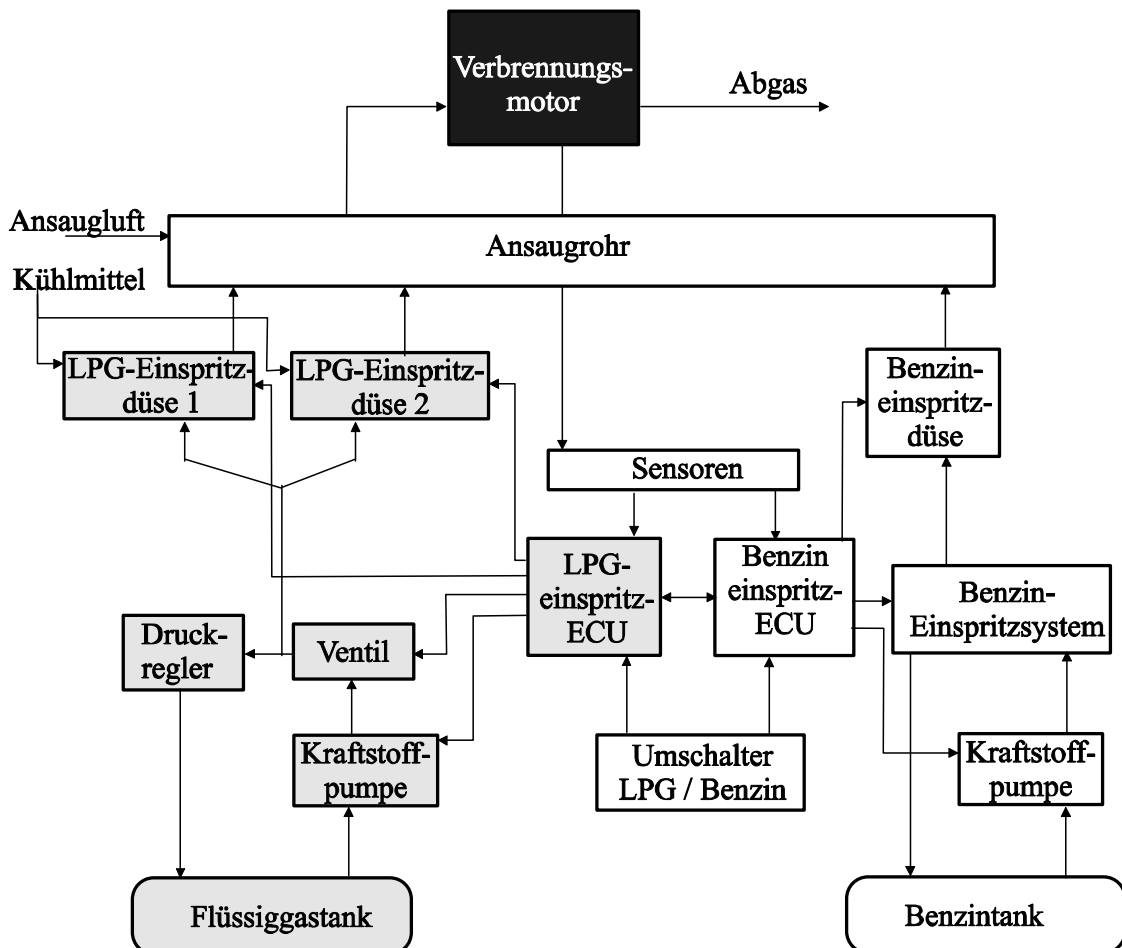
Verbrennungsmotor

Abgas

Ansaugluft

Ansaugrohr

Kühlmittel

LPG-Einspritzdüse 1

LPG-Einspritzdüse 2

Benzineinspritzdüse

Sensoren

LPG-einspritz-ECU

Benzin einspritz-ECU

Benzin-Einspritzsystem

Druckregler

Ventil

Kraftstoffpumpe

Umschalter LPG / Benzin

Kraftstoffpumpe

Flüssiggastank

Benzintank